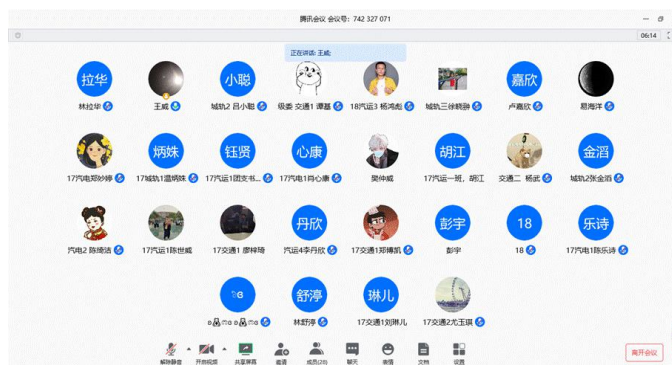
腾讯会议 会议号：742 327 071

06:14

正在讲话：王威;

拉华
林拉华

王威

小聪
城轨2 吕小聪

级委 交通1 谭墨

18汽运3 杨鸿彪

城轨三徐晓静

嘉欣
卢嘉欣

易海洋

17汽电郑妙烽

炳姝
17城轨1温炳姝

钰贤
17汽运1团支书...

心康
17汽电1吕心康

樊仲威

胡江
17汽运一班，胡江

交通二 杨武

金滔
城轨2张金滔

汽电2 陈婉洁

17汽运1陈世威

17交通1 廖梓琦

丹欣
汽运4李丹欣

17交通1郑博凯

彭宇
彭宇

18
18

乐诗
17汽电1陈乐诗

ꦿ
ꦿ

舒淳
林舒淳

琳儿
17交通1刘琳儿

17交通2尤玉琪

解除静音 开启视频 共享屏幕 邀请 成员(29) 聊天 表情 文档 设置

离开会议